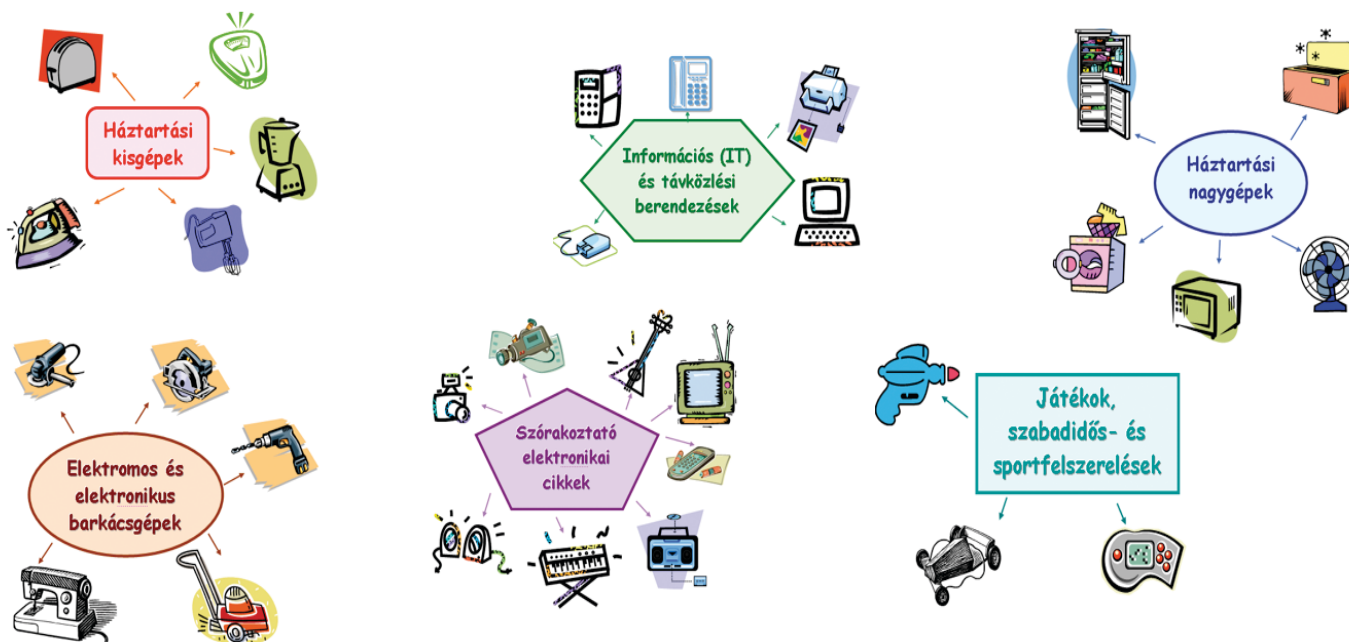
Háztartási kisgépek

Információs (IT) és távközlési berendezések

Háztartási nagygépek

Elektromos és elektronikus barkácsgépek

Szórakoztató elektronikai cikkek

Játékok, szabadidős- és sportfelszerelések